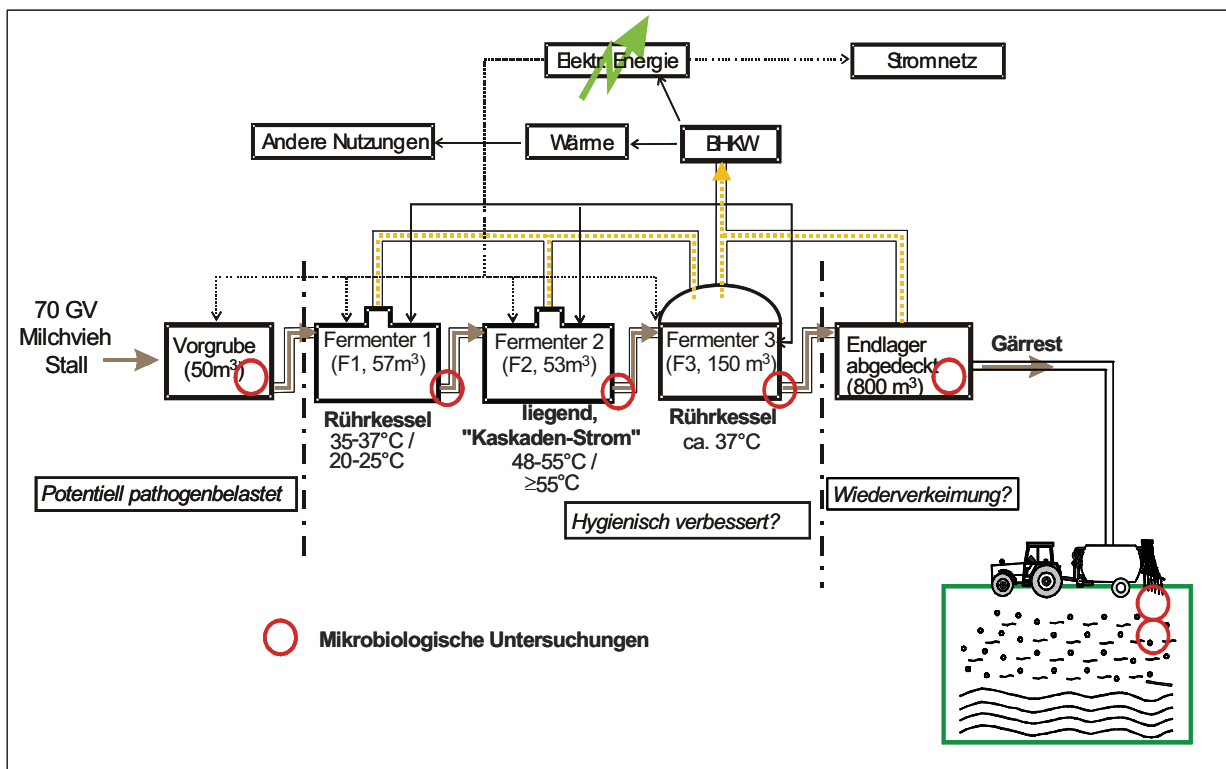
Elektr. Energie

Stromnetz

Andere Nutzungen

Wärme

BHKW

70 GV Milchvieh Stall

Vorgrube (50m$^3$)

Fermenter 1 (F1, 57m$^3$)

Fermenter 2 (F2, 53m$^3$)

Fermenter 3 (F3, 150 m$^3$)

Endlager abgedeckt (800 m$^3$)

Gärrest

Rührkessel 35-37°C / 20-25°C

liegend, "Kaskaden-Strom" 48-55°C / ≥55°C

Rührkessel ca. 37°C

Potentiell pathogenbelastet

Hygienisch verbessert?

Wiederverkeimung?

Mikrobiologische Untersuchungen